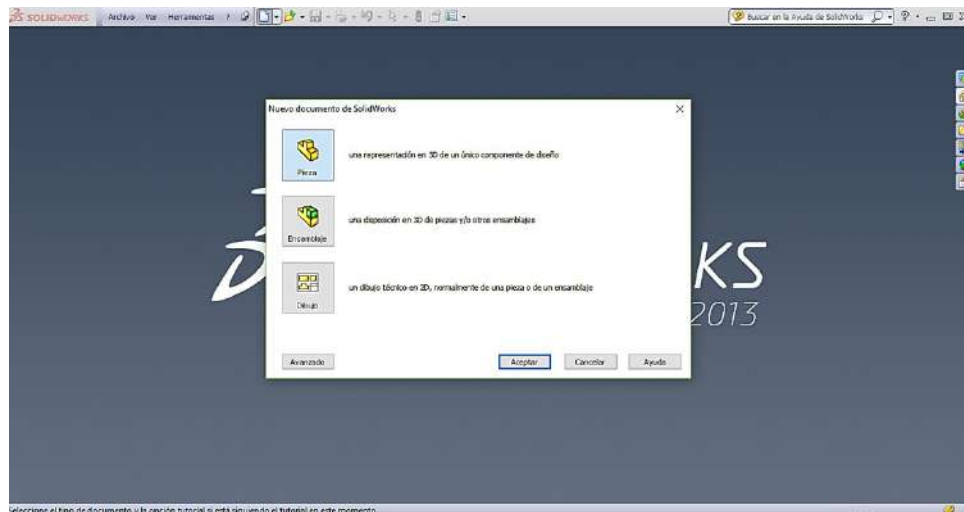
SOLIDWORKS Archivo Ver Herramientas

Buscar en la Ayuda de SolidWorks

Nuevo documento de SolidWorks

Pieza
una representación en 3D de un único componente de diseño

Ensamblaje
una disposición en 3D de piezas y/o otros ensamblajes

Dibujo
un dibujo técnico en 2D, normalmente de una pieza o de un ensamblaje

Avanzado
Aceptar
Cancelar
Ayuda

KS
2013

Seleccione el tipo de documento y la opción tutorial si está siguiendo el tutorial en este momento.